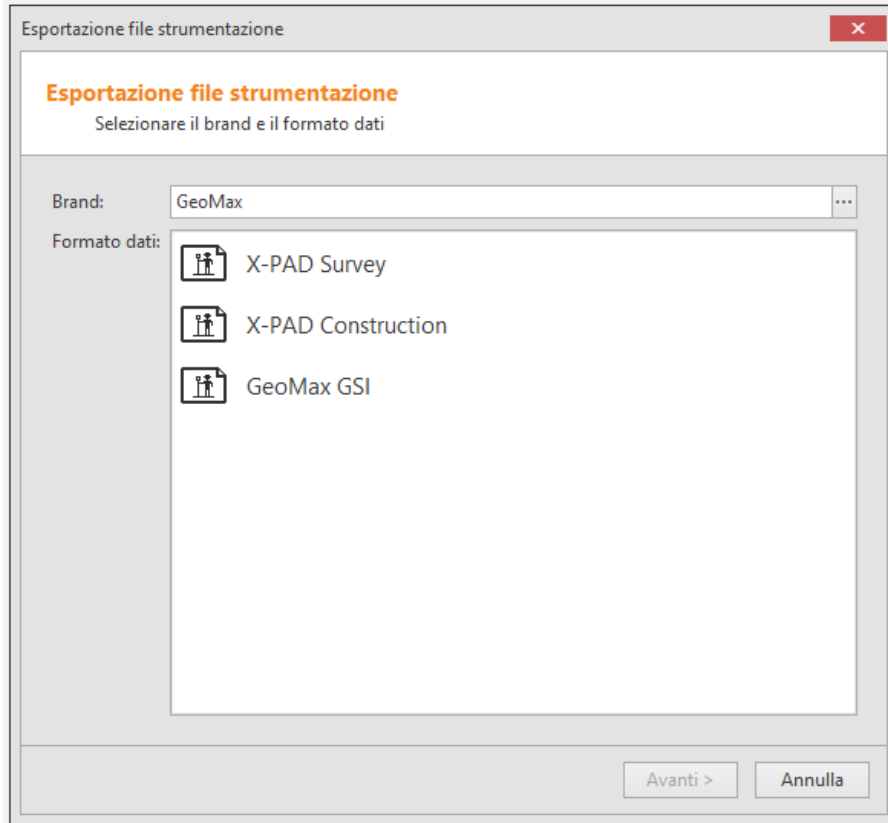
Esportazione file strumentazione

Esportazione file strumentazione
Selezionare il brand e il formato dati

Brand: GeoMax ...

Formato dati:
X-PAD Survey
X-PAD Construction
GeoMax GSI

Avanti >
Annulla